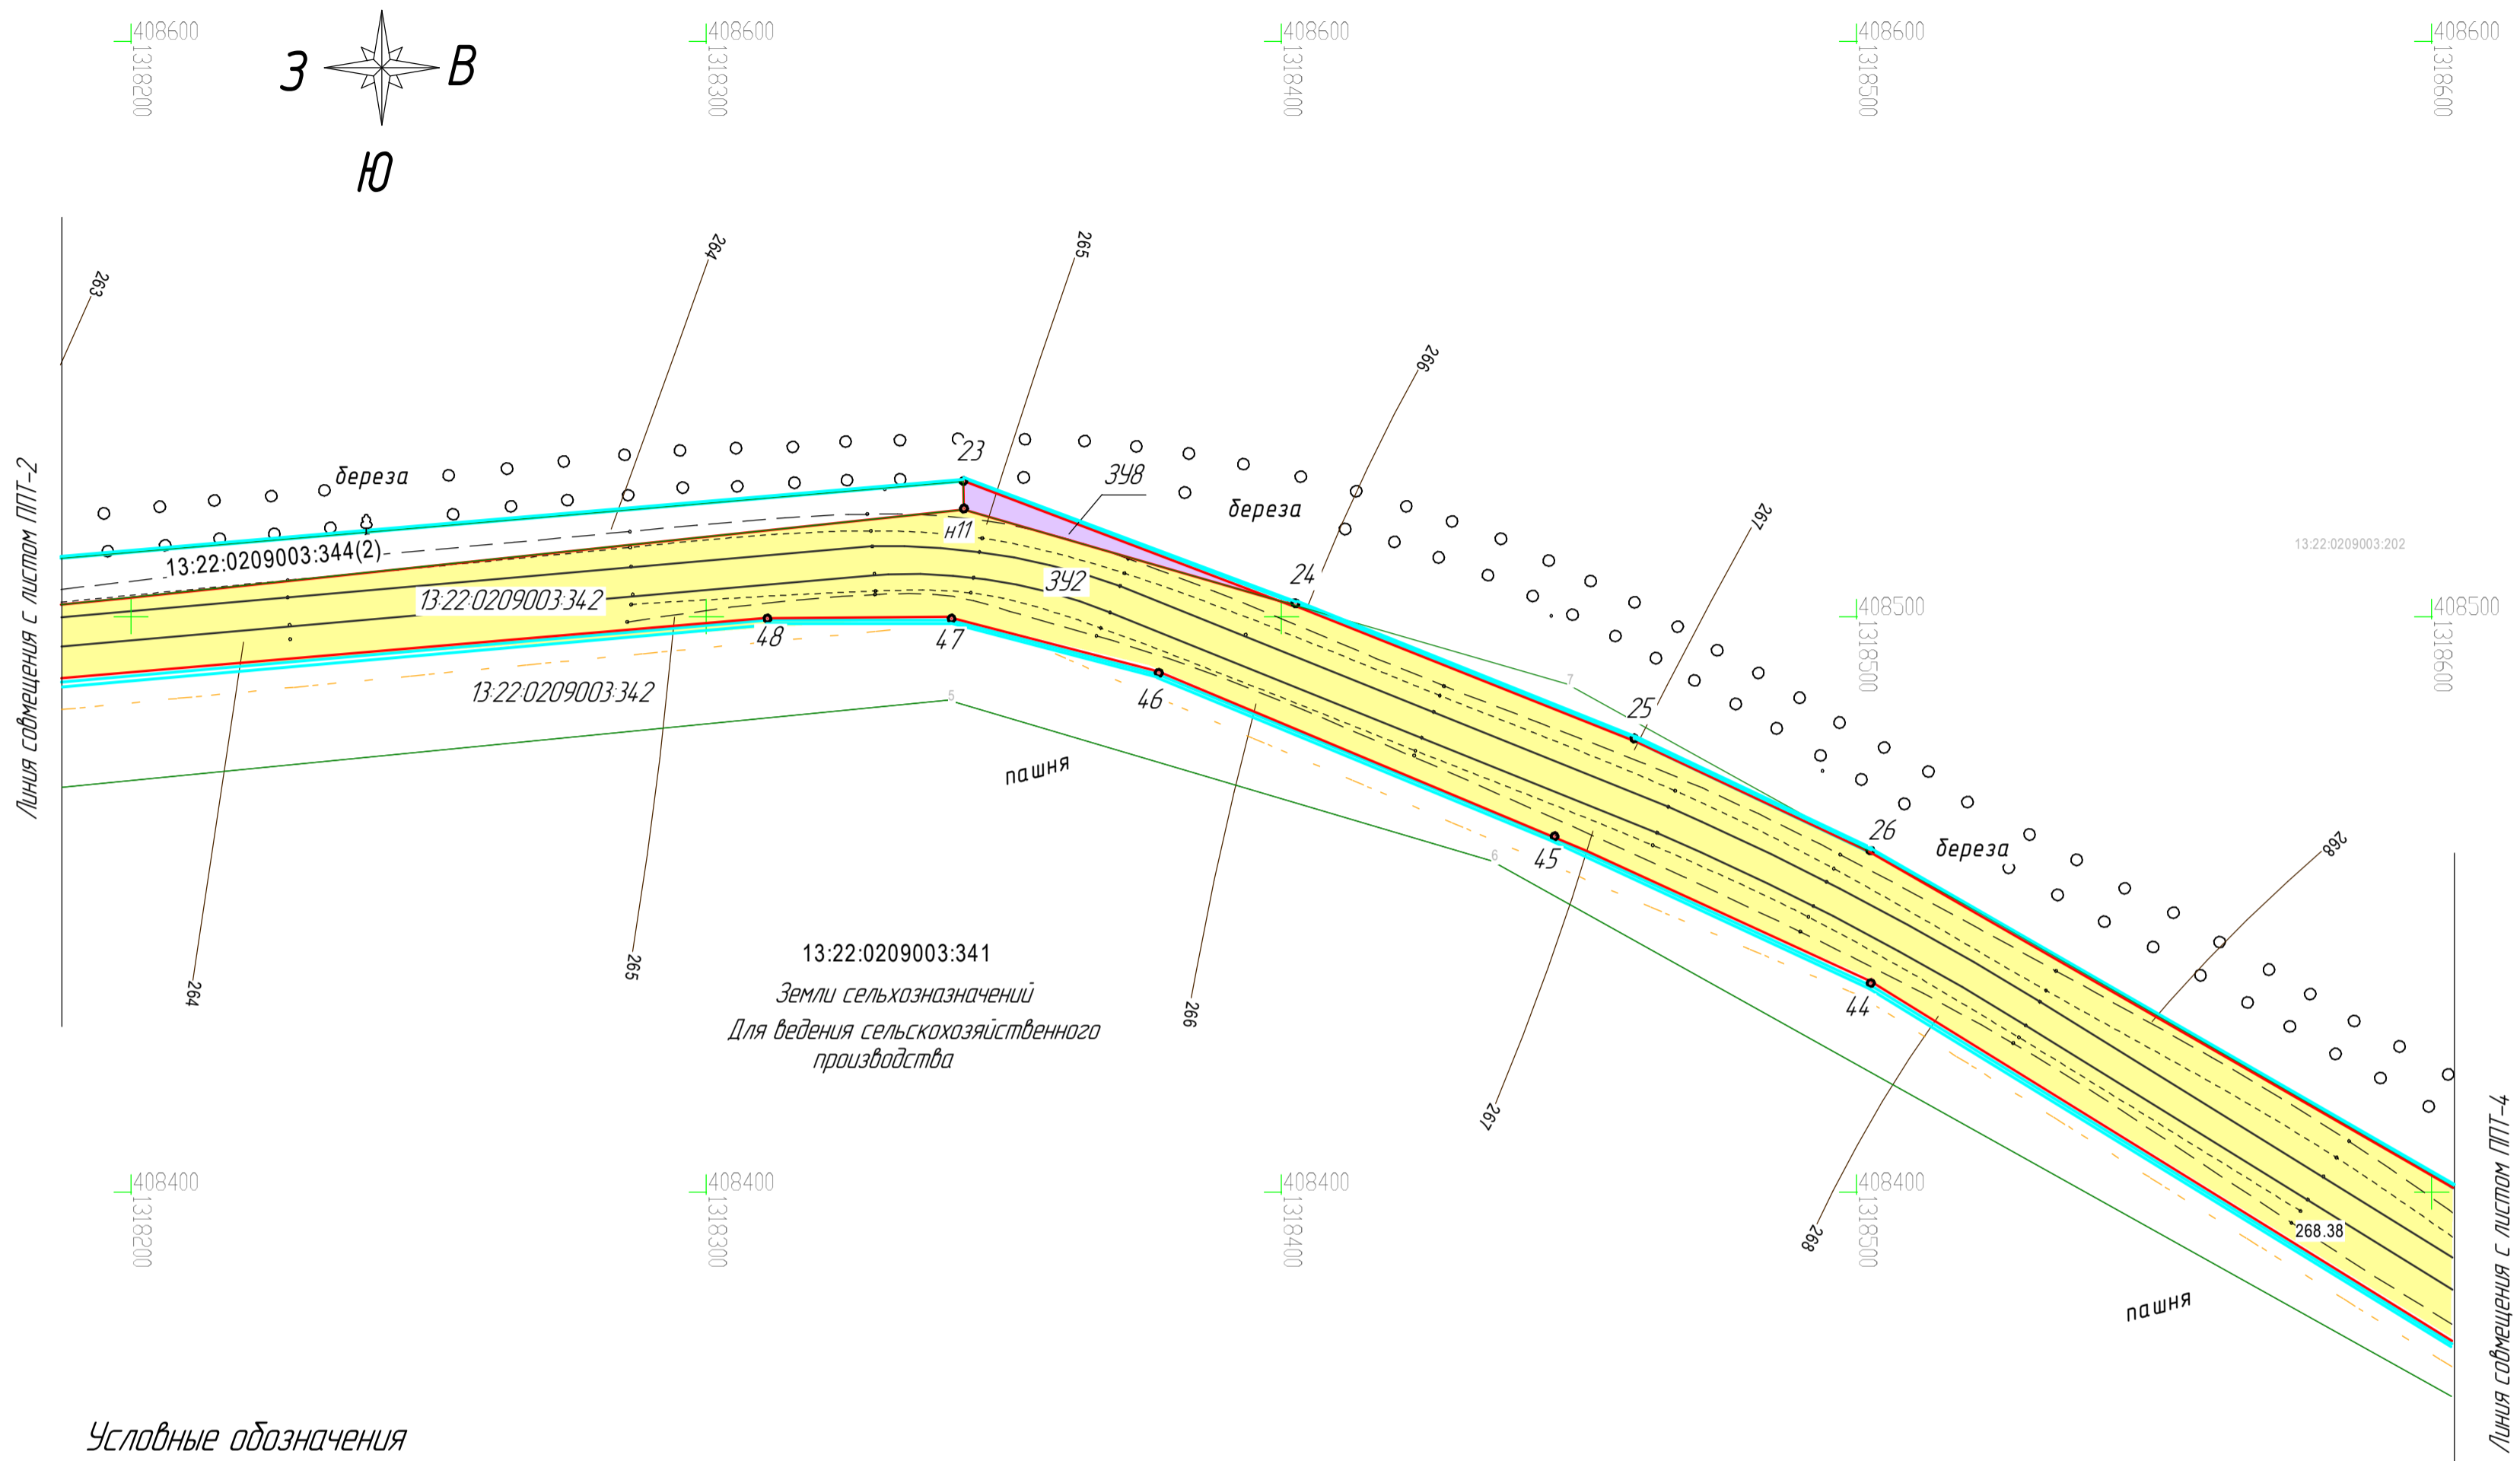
408600
1318200
408600
1318300
408600
1318400
408600
1318500
408600
1318600

З
В
Ю

Линия совмещения с листом ППТ-2

263
264
265
266
267
268

береза
23
ЗУ8
н11
береза
13:22:0209003:344(2)
13:22:0209003:342
ЗУ2
24
13:22:0209003:202
408500
1318500
408500
1318600
48
47
46
13:22:0209003:342
7
25
5
пашня
26
береза
6
45
13:22:0209003:341
Земли сельхозназначений
Для ведения сельскохозяйственного производства
44
264
265
266
267
268
268.38
408400
1318200
408400
1318300
408400
1318400
408400
1318500
пашня

Линия совмещения с листом ППТ-4

Условные обозначения